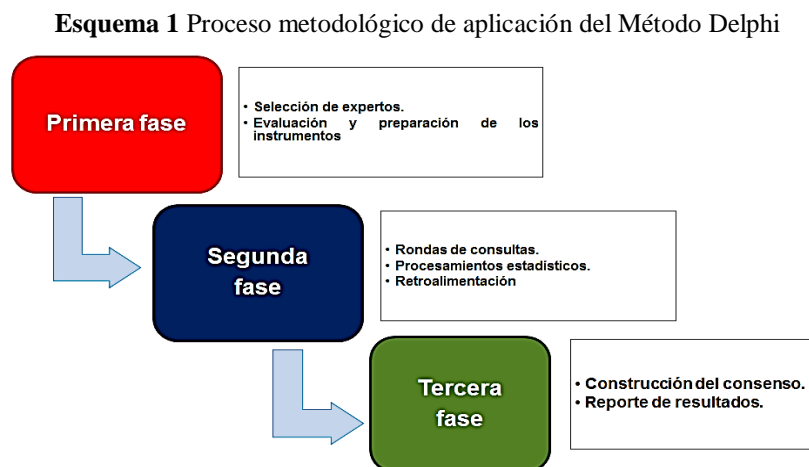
**Esquema 1** Proceso metodológico de aplicación del Método Delphi

Primera fase

• Selección de expertos.
• Evaluación y preparación de los instrumentos

Segunda fase

• Rondas de consultas.
• Procesamientos estadísticos.
• Retroalimentación

Tercera fase

• Construcción del consenso.
• Reporte de resultados.